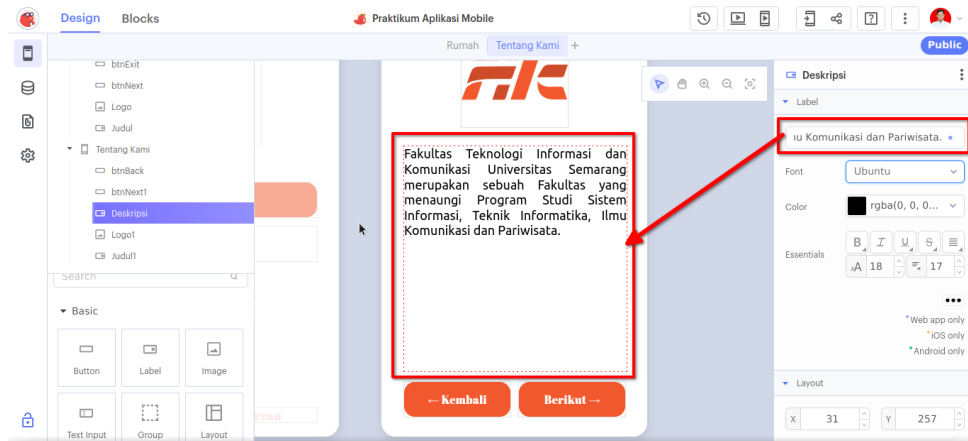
Design Blocks

Praktikum Aplikasi Mobile

Public

Rumah Tentang Kami +

btnExit
btnNext
Logo
Judul
Tentang Kami
btnBack
btnNext1
Deskripsi
Logo1
Judul1

Search

Basic

Button
Label
Image
Text Input
Group
Layout

Fakultas Teknologi Informasi dan Komunikasi Universitas Semarang merupakan sebuah Fakultas yang menaungi Program Studi Sistem Informasi, Teknik Informatika, Ilmu Komunikasi dan Pariwisata.

← Kembali
Berikut →

Deskripsi

Label

ıu Komunikasi dan Pariwisata.

Font
Ubuntu

Color
rgba(0, 0, 0...

Essentials
B I U S
A 18
17

•••

*Web app only
*iOS only
*Android only

Layout

X 31
Y 257